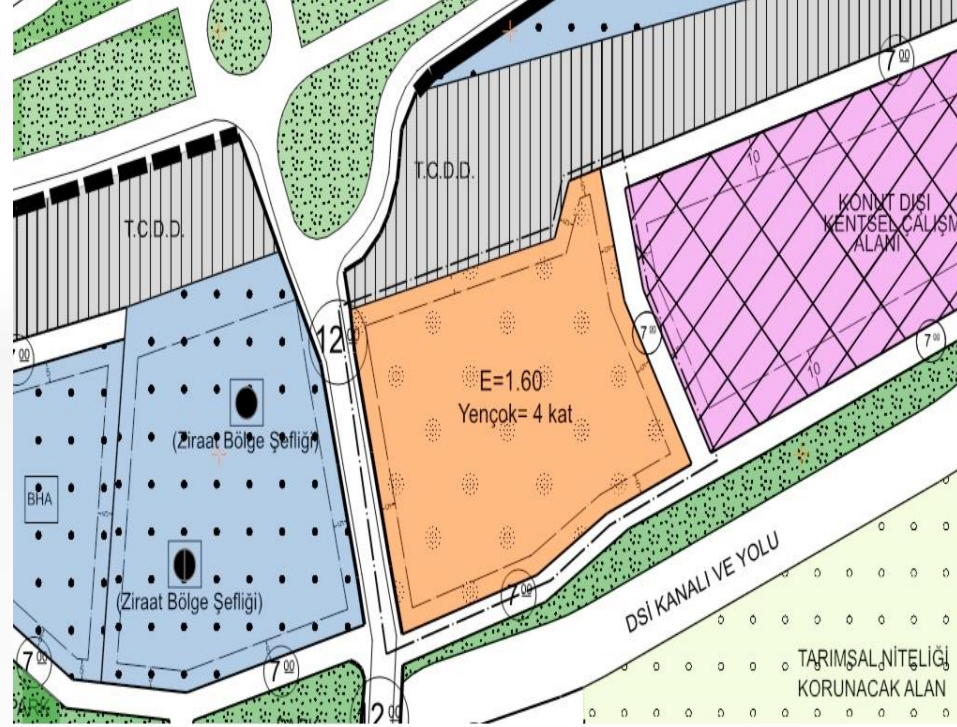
7.00

T.C.D.D.

T.C.D.D.

KONUT DIŞI KENTSEL ÇALIŞMA ALANI

10

10

7.00

7.00

12

7.00

E=1.60
Yençok= 4 kat

(Ziraat Bölge Şefliği)

BHA

(Ziraat Bölge Şefliği)

7.00

7.00

7.00

DSİ KANALI VE YOLU

TARIMSAL NİTELİĞİ KORUNACAK ALAN

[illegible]